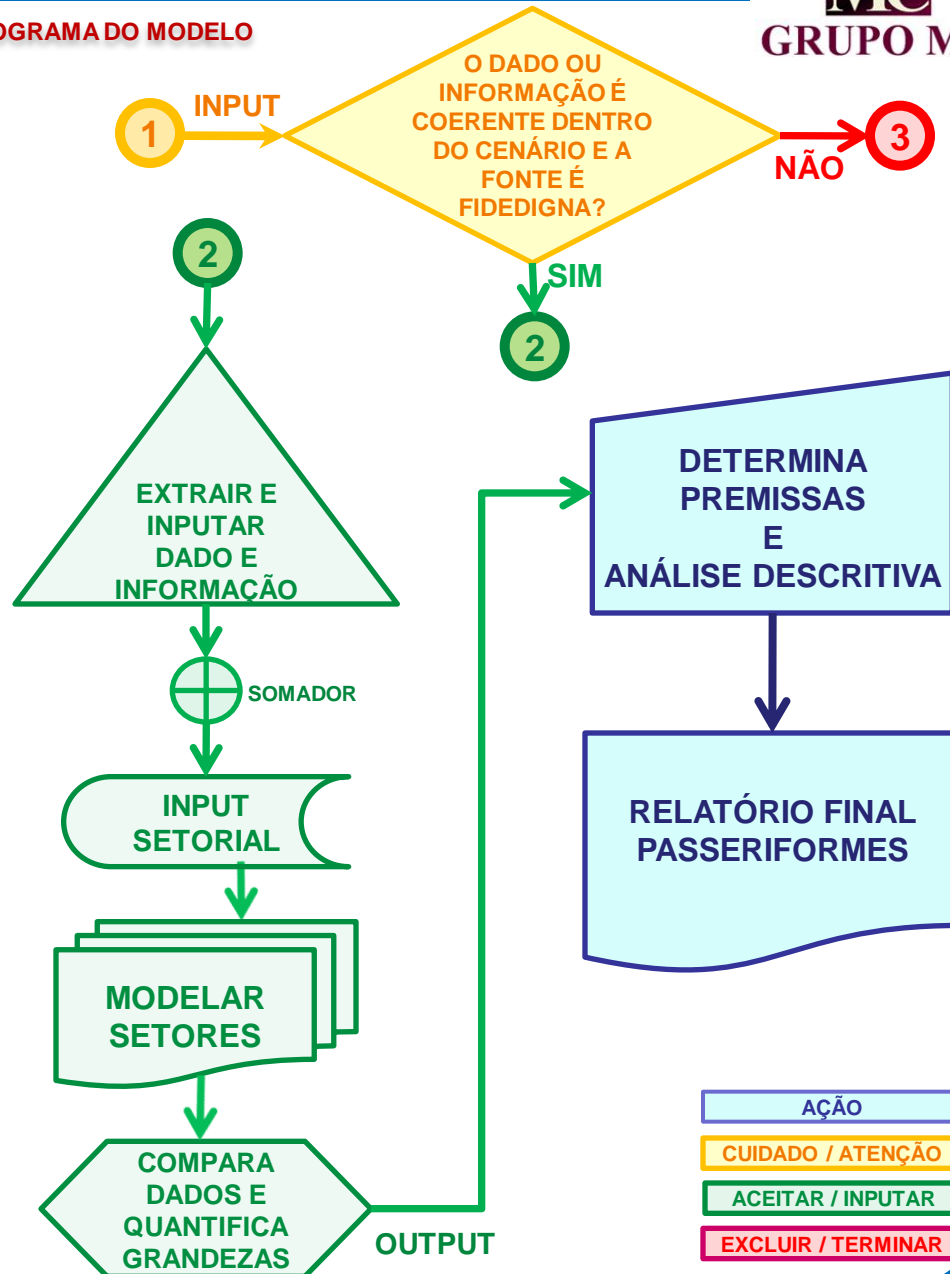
OGRAMA DO MODELO

GRUPO M

1 INPUT

O DADO OU INFORMAÇÃO É COERENTE DENTRO DO CENÁRIO E A FONTE É FIDEDIGNA?

NÃO 3

SIM

2

2

EXTRAIR E INPUTAR DADO E INFORMAÇÃO

SOMADOR

INPUT SETORIAL

MODELAR SETORES

COMPARA DADOS E QUANTIFICA GRANDEZAS

OUTPUT

DETERMINA PREMISSAS E ANÁLISE DESCRITIVA

RELATÓRIO FINAL PASSERIFORMES

AÇÃO

CUIDADO / ATENÇÃO

ACEITAR / INPUTAR

EXCLUIR / TERMINAR